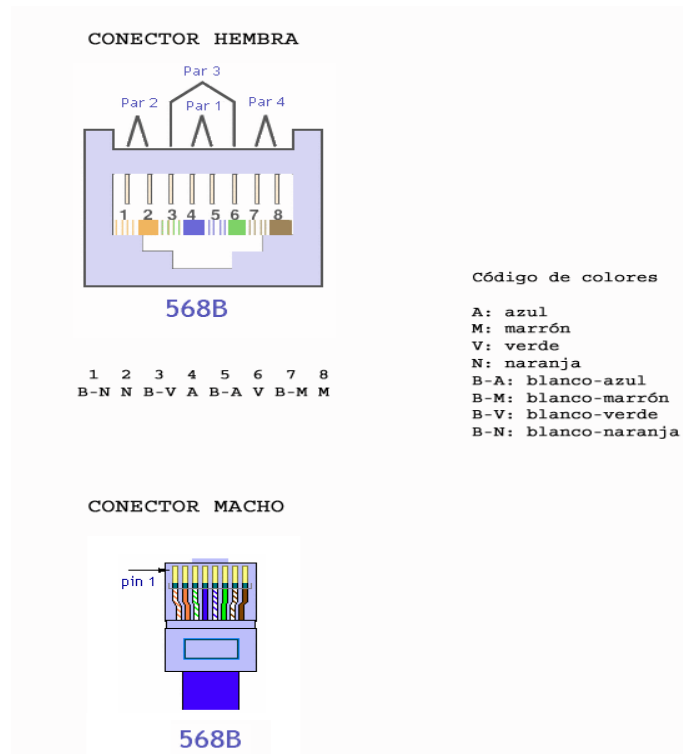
CONECTOR HEMBRA

Par 3
Par 2
Par 1
Par 4

1 2 3 4 5 6 7 8

568B

| 1 | 2 | 3 | 4 | 5 | 6 | 7 | 8 |
|---|---|---|---|---|---|---|---|
| B-N | N | B-V | A | B-A | V | B-M | M |

Código de colores

A: azul
M: marrón
V: verde
N: naranja
B-A: blanco-azul
B-M: blanco-marrón
B-V: blanco-verde
B-N: blanco-naranja

CONECTOR MACHO

pin 1

568B